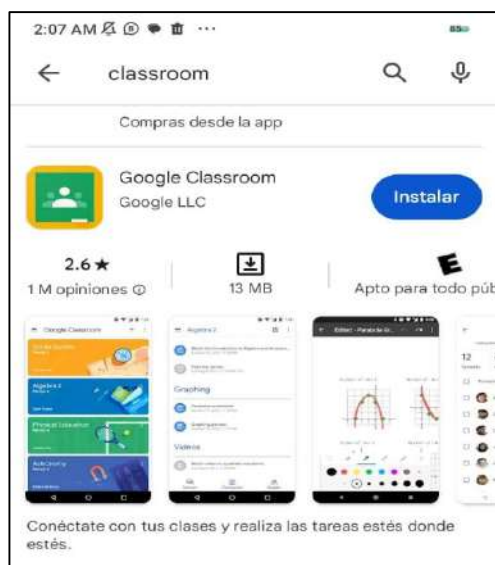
2:07 AM ··· 85

classroom

Compras desde la app

Google Classroom
Google LLC

Instalar

2.6 ★
1 M opiniones ⓘ

13 MB

E
Apto para todo púb

Google Classroom

Algebra 2

Graphing

Valence

Conéctate con tus clases y realiza las tareas estés donde estés.